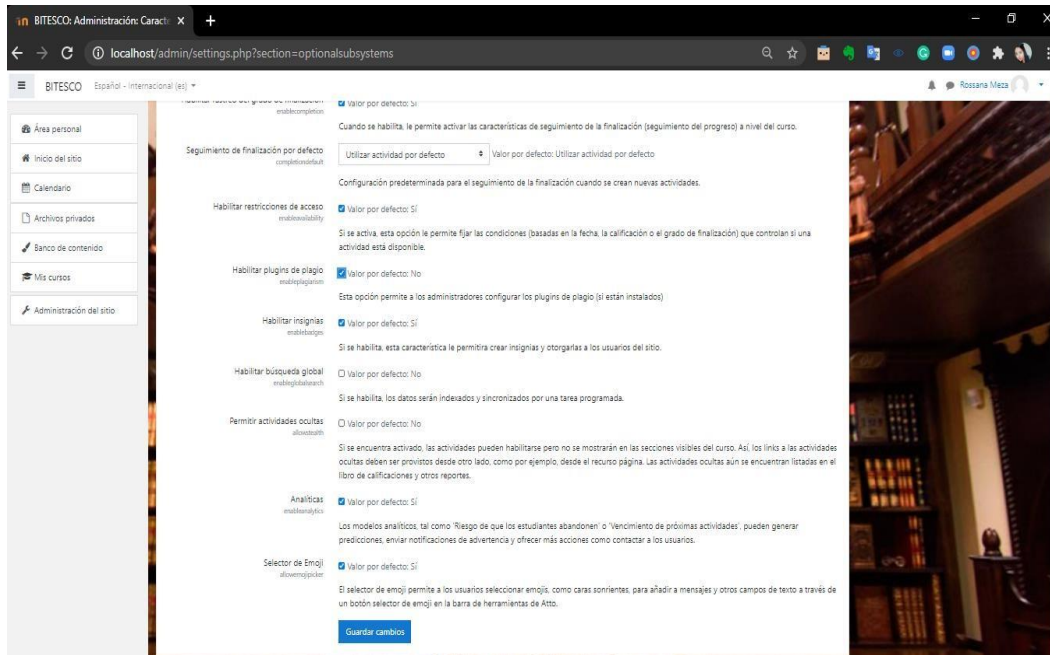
BITESCO: Administración: Caracte ×

localhost/admin/settings.php?section=optionalsubsystems

BITESCO Español - Internacional (es)

Rossana Meza

Área personal
Inicio del sitio
Calendario
Archivos privados
Banco de contenido
Mis cursos
Administración del sitio

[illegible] enablecompletion
Valor por defecto: Sí
Cuando se habilita, le permite activar las características de seguimiento de la finalización (seguimiento del progreso) a nivel del curso.

Seguimiento de finalización por defecto completiondefault
Utilizar actividad por defecto
Valor por defecto: Utilizar actividad por defecto
Configuración predeterminada para el seguimiento de la finalización cuando se crean nuevas actividades.

Habilitar restricciones de acceso enableavailability
Valor por defecto: Sí
Si se activa, esta opción le permite fijar las condiciones (basadas en la fecha, la calificación o el grado de finalización) que controlan si una actividad está disponible.

Habilitar plugins de plagio enableplagiarism
Valor por defecto: No
Esta opción permite a los administradores configurar los plugins de plagio (si están instalados)

Habilitar insignias enablebadges
Valor por defecto: Sí
Si se habilita, esta característica le permitirá crear insignias y otorgarlas a los usuarios del sitio.

Habilitar búsqueda global enableglobalsearch
Valor por defecto: No
Si se habilita, los datos serán indexados y sincronizados por una tarea programada.

Permitir actividades ocultas allowstealth
Valor por defecto: No
Si se encuentra activado, las actividades pueden habilitarse pero no se mostrarán en las secciones visibles del curso. Así, los links a las actividades ocultas deben ser provistos desde otro lado, como por ejemplo, desde el recurso página. Las actividades ocultas aún se encuentran listadas en el libro de calificaciones y otros reportes.

Analíticas enableanalytics
Valor por defecto: Sí
Los modelos analíticos, tal como 'Riesgo de que los estudiantes abandonen' o 'Vencimiento de próximas actividades', pueden generar predicciones, enviar notificaciones de advertencia y ofrecer más acciones como contactar a los usuarios.

Selector de Emoji allowemojipicker
Valor por defecto: Sí
El selector de emoji permite a los usuarios seleccionar emojis, como caras sonrientes, para añadir a mensajes y otros campos de texto a través de un botón selector de emoji en la barra de herramientas de Atto.

Guardar cambios